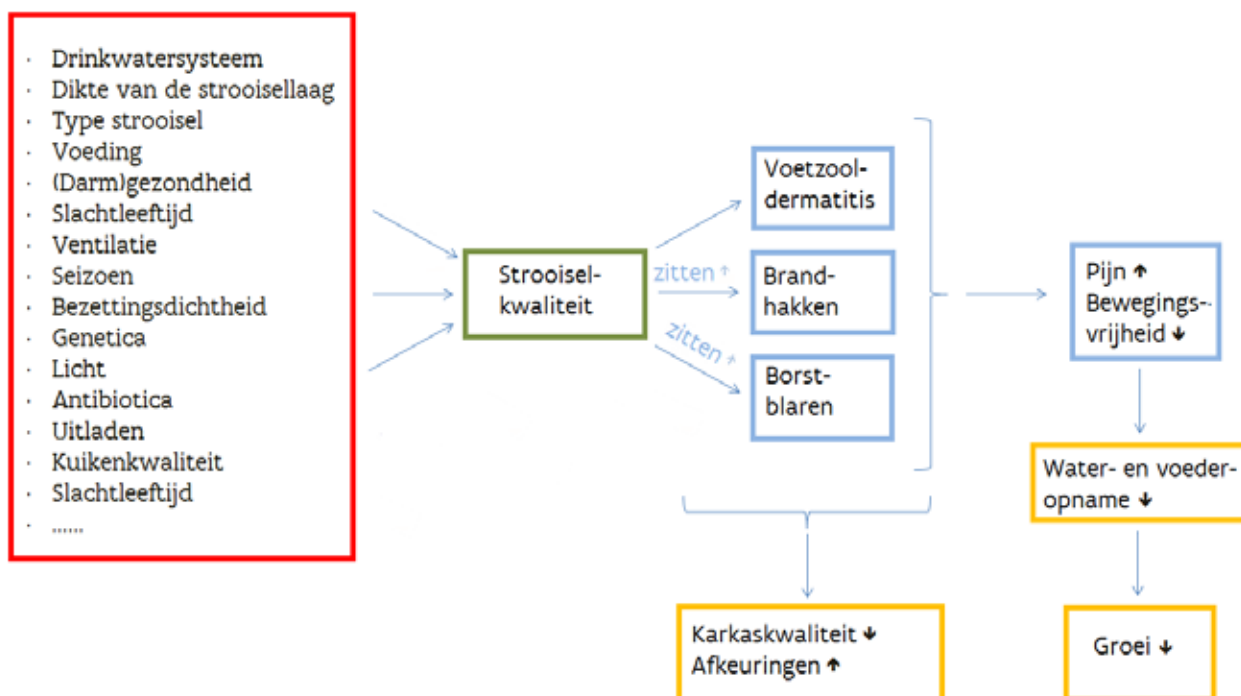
- Drinkwatersysteem
- Dikte van de strooisellaag
- Type strooisel
- Voeding
- (Darm)gezondheid
- Slachtleeftijd
- Ventilatie
- Seizoen
- Bezettingsdichtheid
- Genetica
- Licht
- Antibiotica
- Uitladen
- Kuikenkwaliteit
- Slachtleeftijd
- ......

Strooiselkwaliteit

zitten ↑

zitten ↑

Voetzooldermatitis

Brandhakken

Borstblaren

Pijn ↑
Bewegingsvrijheid ↓

Water- en voederopname ↓

Karkaskwaliteit ↓
Afkeuringen ↑

Groei ↓